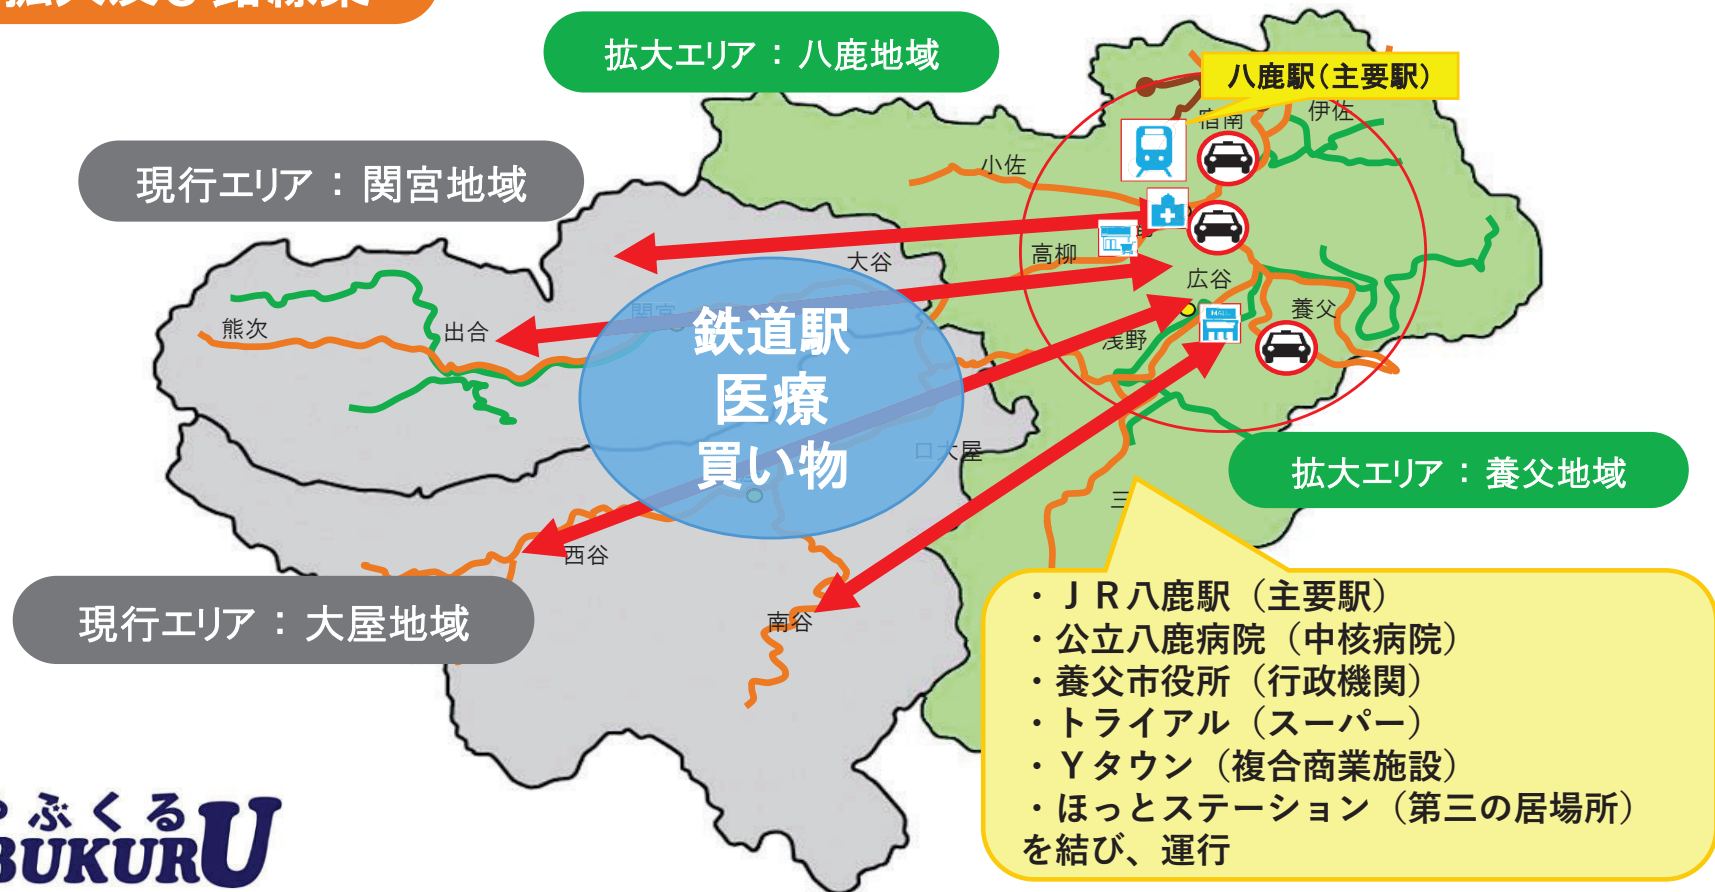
拡大エリア：八鹿地域

八鹿駅(主要駅)

現行エリア：関宮地域

宿南
伊佐
小佐
高柳
大谷
広谷
養父
浅野
熊次
出合
関宮

鉄道駅
医療
買い物

口大屋
三
西谷
南谷

拡大エリア：養父地域

現行エリア：大屋地域

・ＪＲ八鹿駅（主要駅）
・公立八鹿病院（中核病院）
・養父市役所（行政機関）
・トライアル（スーパー）
・Ｙタウン（複合商業施設）
・ほっとステーション（第三の居場所）
を結び、運行

ふくる
BUKURU